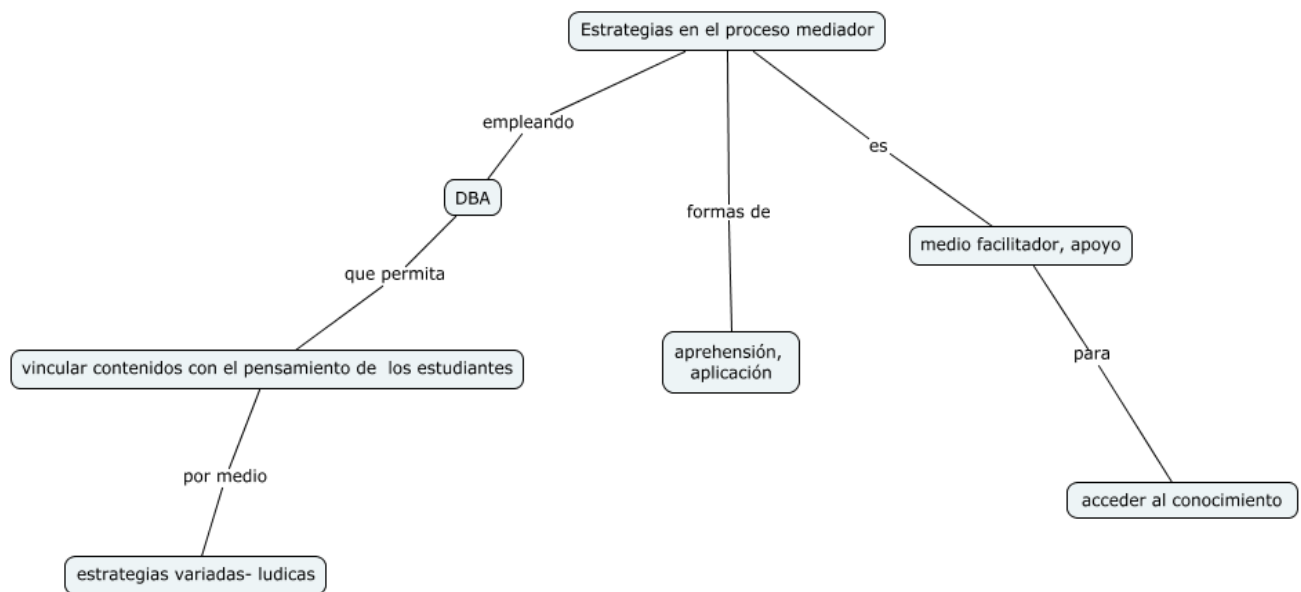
Estrategias en el proceso mediador

empleando

DBA

que permita

vincular contenidos con el pensamiento de los estudiantes

por medio

estrategias variadas- ludicas

formas de

aprehensión, aplicación

es

medio facilitador, apoyo

para

acceder al conocimiento